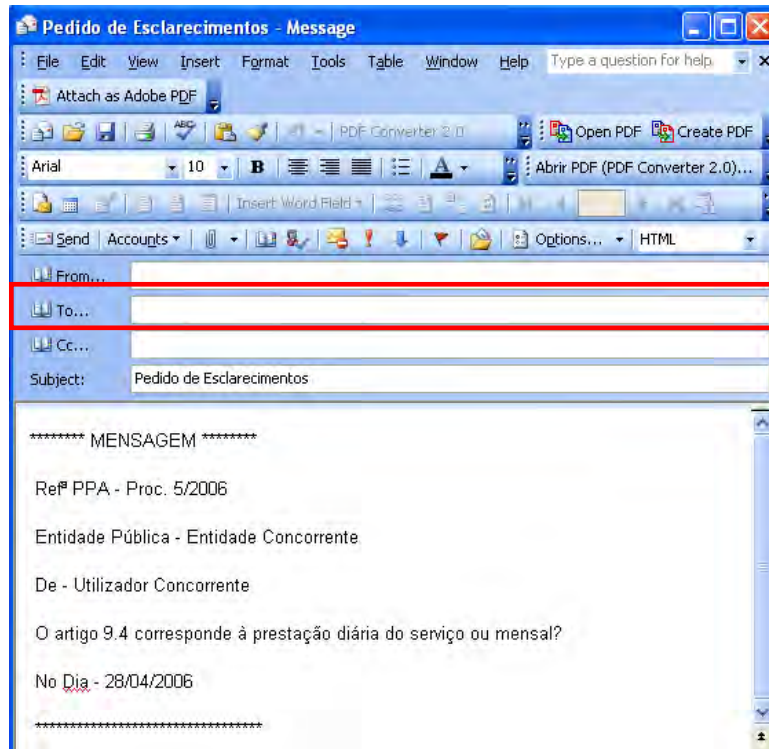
Pedido de Esclarecimentos - Message

File Edit View Insert Format Tools Table Window Help Type a question for help

Attach as Adobe PDF

PDF Converter 2.0 Open PDF Create PDF

Arial 10 B A Abrir PDF (PDF Converter 2.0)...

Insert Word Field

Send Accounts Options... HTML

From...

To...

Cc...

Subject: Pedido de Esclarecimentos

******** MENSAGEM ********

Refª PPA - Proc. 5/2006

Entidade Pública - Entidade Concorrente

De - Utilizador Concorrente

O artigo 9.4 corresponde à prestação diária do serviço ou mensal?

No Dia - 28/04/2006

**********************************